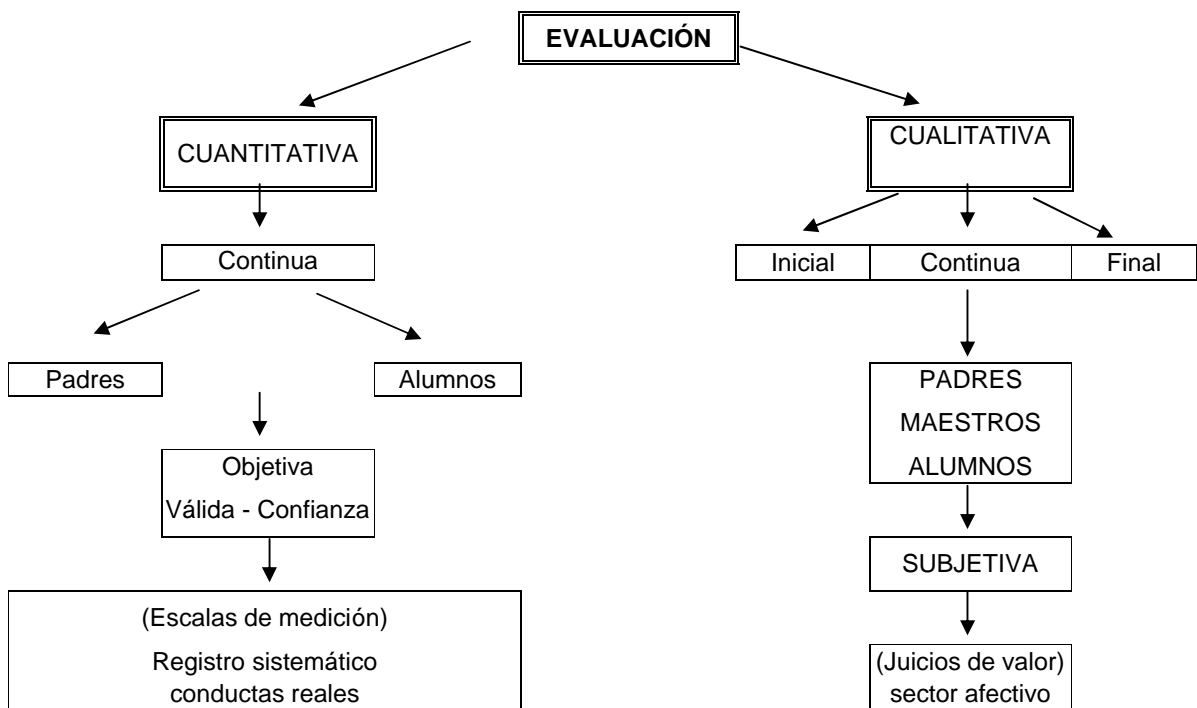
EVALUACIÓN

CUANTITATIVA

Continua

Padres

Alumnos

Objetiva
Válida - Confianza

(Escalas de medición)
Registro sistemático
conductas reales

CUALITATIVA

| Inicial | Continua | Final |
|---|---|---|

PADRES
MAESTROS
ALUMNOS

SUBJETIVA

(Juicios de valor)
sector afectivo